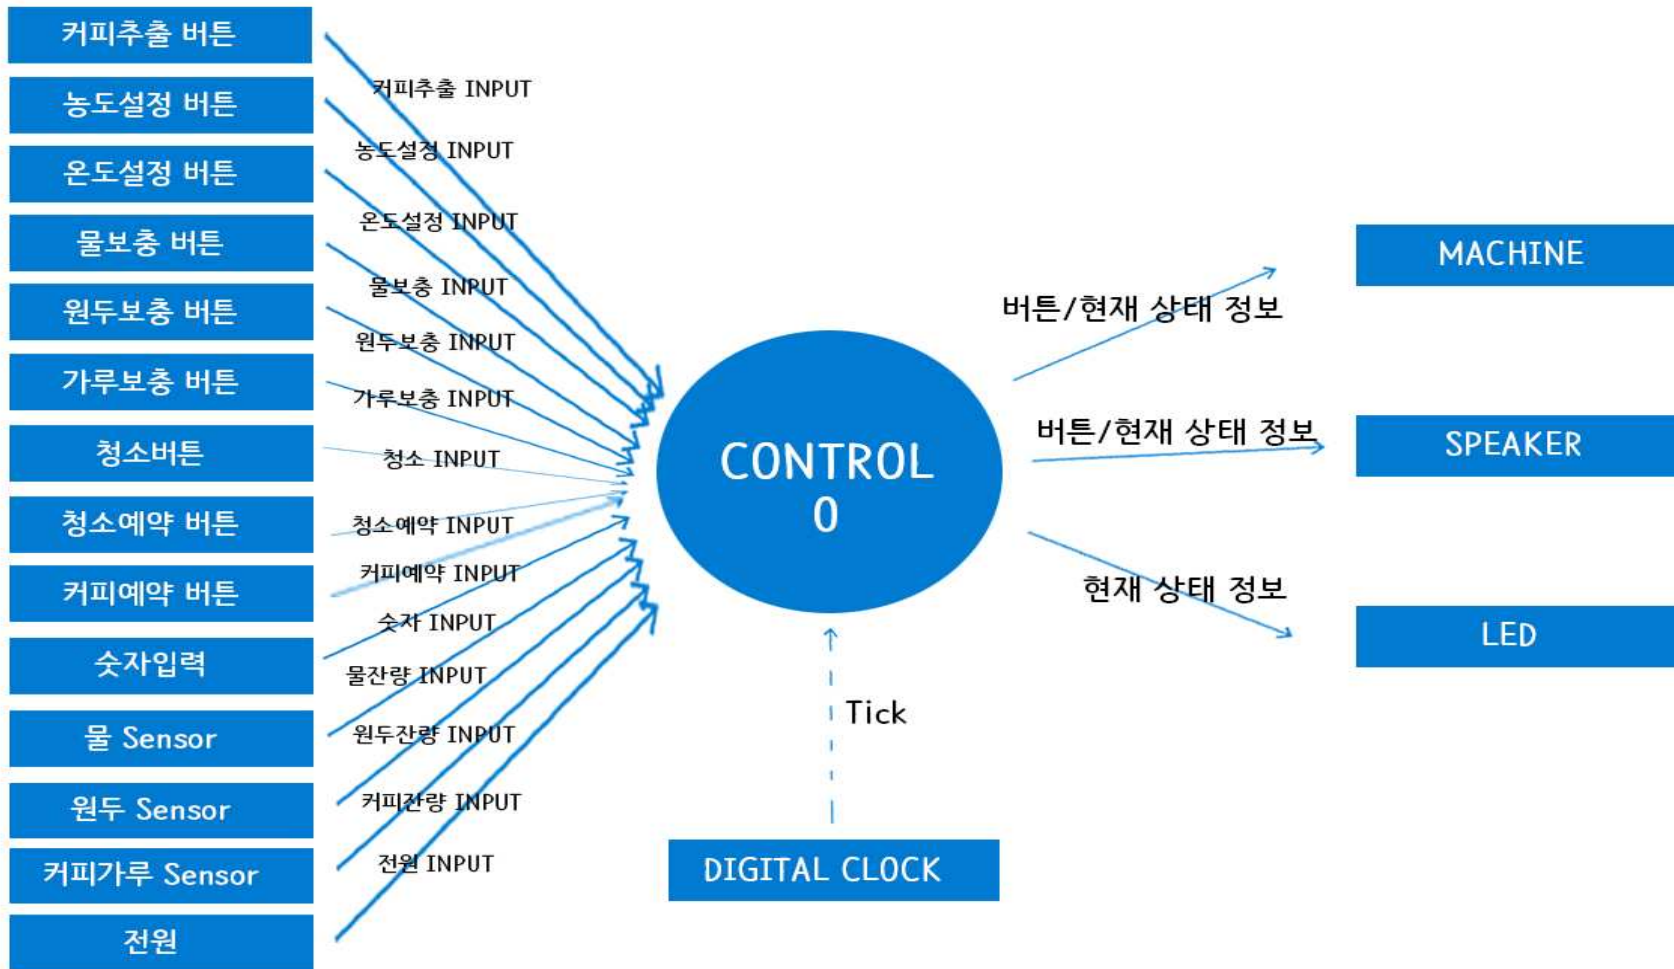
커피추출 버튼

농도설정 버튼

온도설정 버튼

물보충 버튼

원두보충 버튼

가루보충 버튼

청소버튼

청소예약 버튼

커피예약 버튼

숫자입력

물 Sensor

원두 Sensor

커피가루 Sensor

전원

커피추출 INPUT

농도설정 INPUT

온도설정 INPUT

물보충 INPUT

원두보충 INPUT

가루보충 INPUT

청소 INPUT

청소예약 INPUT

커피예약 INPUT

숫자 INPUT

물잔량 INPUT

원두잔량 INPUT

커피잔량 INPUT

전원 INPUT

CONTROL
0

Tick

DIGITAL CLOCK

버튼/현재 상태 정보

버튼/현재 상태 정보

현재 상태 정보

MACHINE

SPEAKER

LED